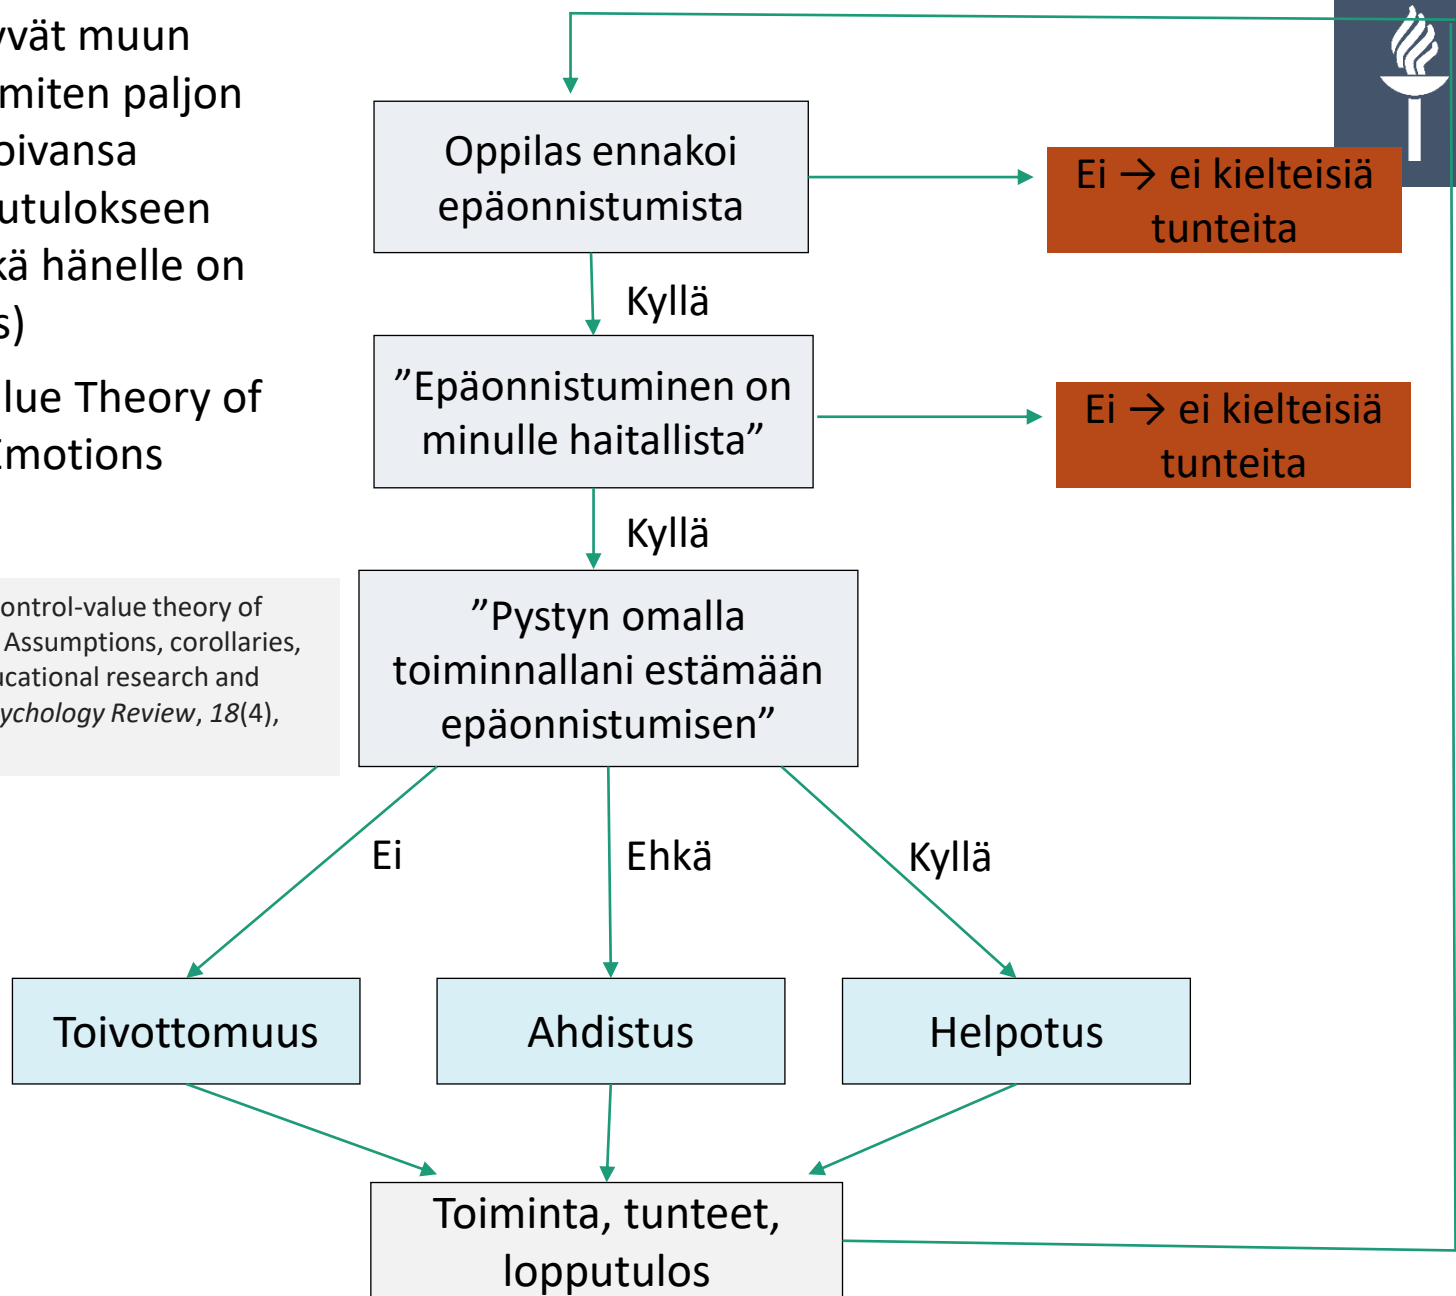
yvät muun
miten paljon
oivansa
utulokseen
kä hänelle on
s)

lue Theory of
Emotions

ontrol-value theory of
Assumptions, corollaries,
ucational research and
ychology Review, 18(4),

Oppilas ennakoi epäonnistumista

Ei → ei kielteisiä tunteita

Kyllä

”Epäonnistuminen on minulle haitallista”

Ei → ei kielteisiä tunteita

Kyllä

”Pystyn omalla toiminnallani estämään epäonnistumisen”

Ei

Ehkä

Kyllä

Toivottomuus

Ahdistus

Helpotus

Toiminta, tunteet, lopputulos